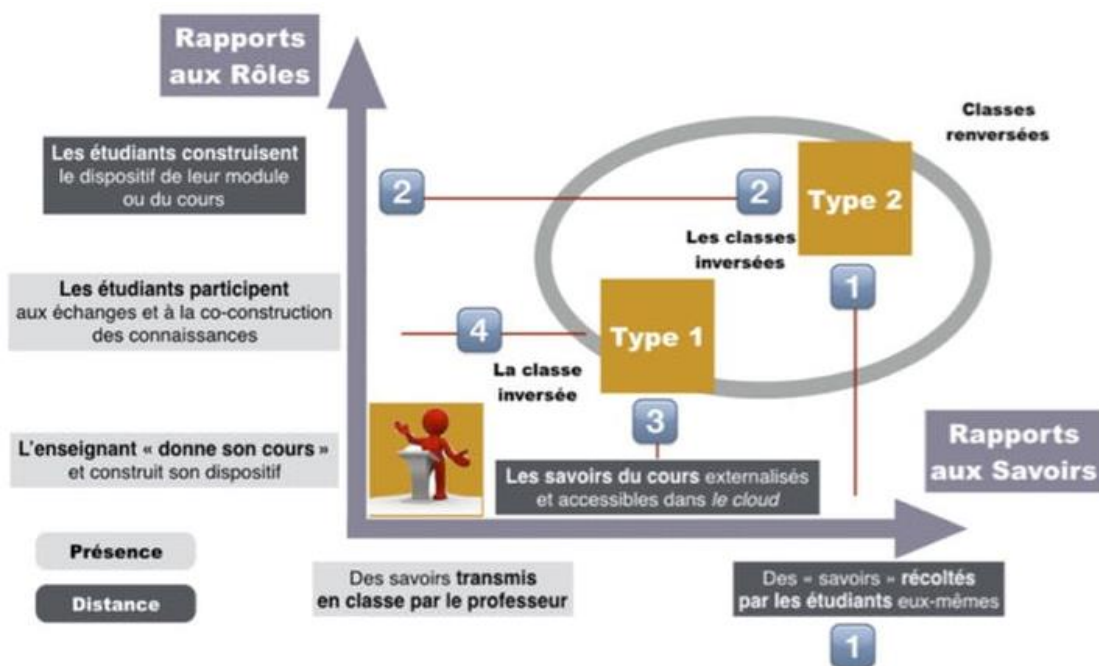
Rapports aux Rôles

Classes renversées

Les étudiants construisent le dispositif de leur module ou du cours

2

2

Type 2

Les classes inversées

Les étudiants participent aux échanges et à la co-construction des connaissances

1

4

Type 1

La classe inversée

3

L'enseignant « donne son cours » et construit son dispositif

Rapports aux Savoirs

Les savoirs du cours externalisés et accessibles dans *le cloud*

Présence

Distance

Des savoirs transmis en classe par le professeur

Des « savoirs » récoltés par les étudiants eux-mêmes

1